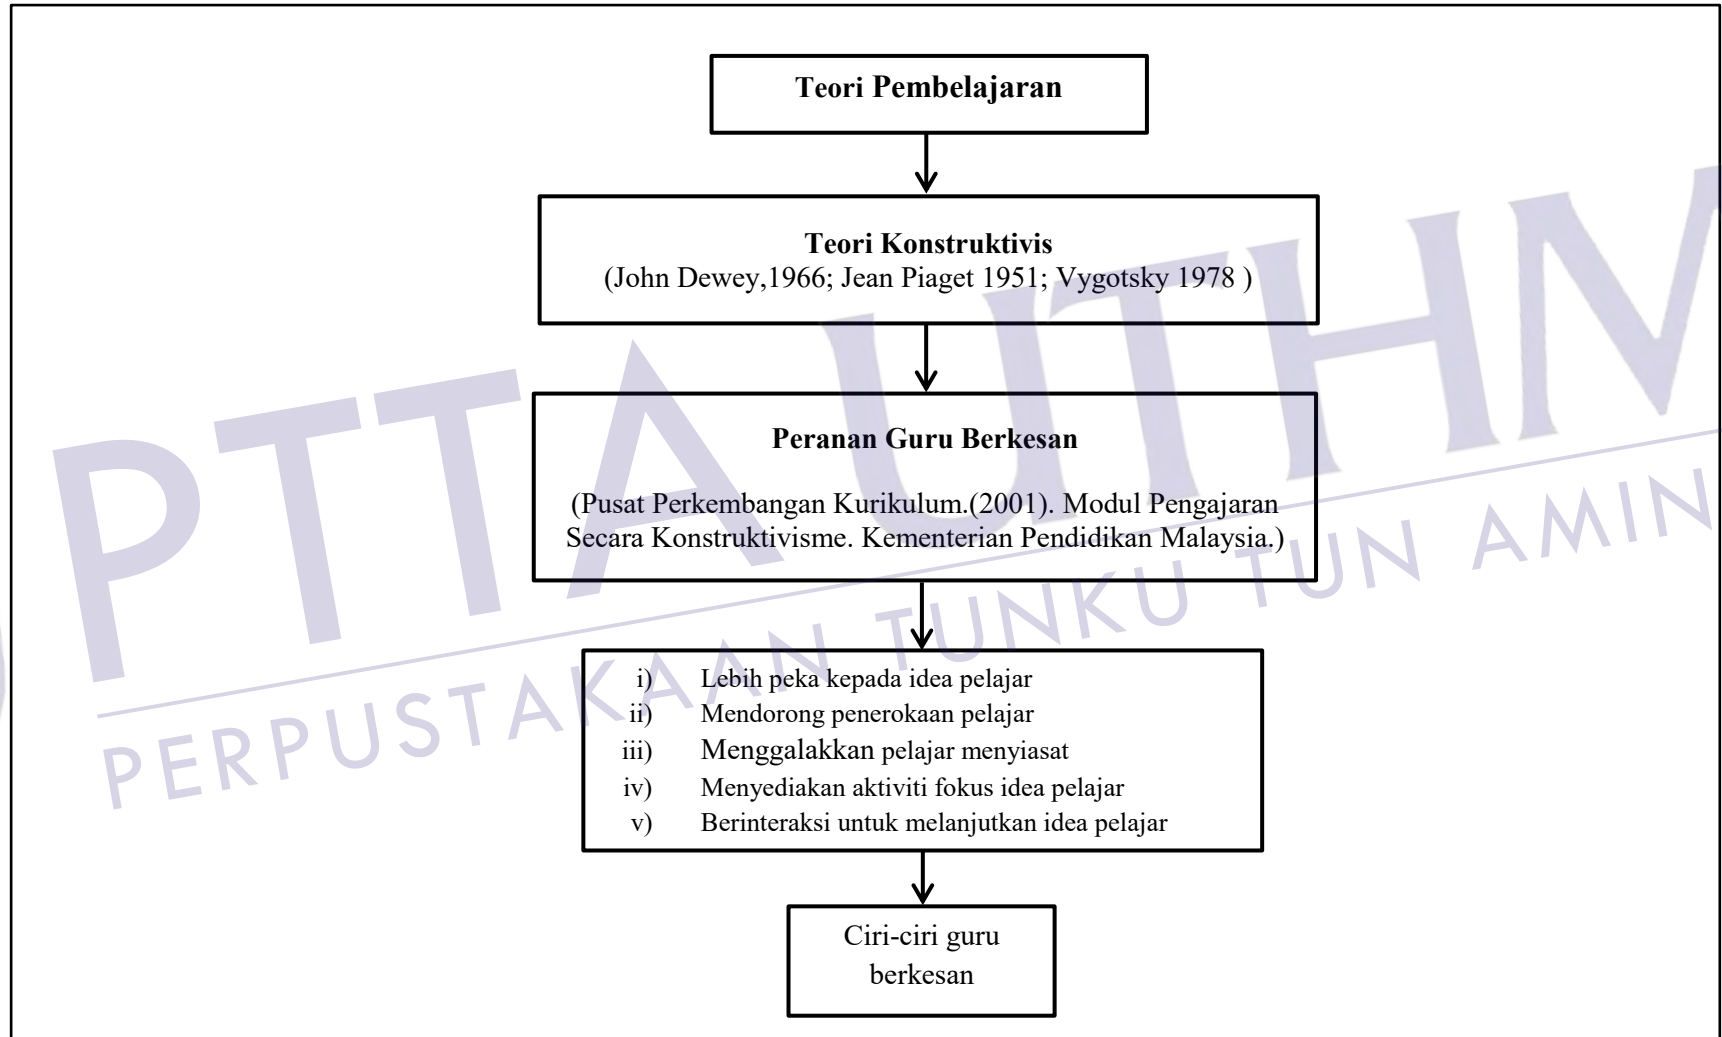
Teori Pembelajaran

Teori Konstruktivis
(John Dewey,1966; Jean Piaget 1951; Vygotsky 1978 )

Peranan Guru Berkesan

(Pusat Perkembangan Kurikulum.(2001). Modul Pengajaran Secara Konstruktivisme. Kementerian Pendidikan Malaysia.)

i) Lebih peka kepada idea pelajar
ii) Mendorong penerokaan pelajar
iii) Menggalakkan pelajar menyiasat
iv) Menyediakan aktiviti fokus idea pelajar
v) Berinteraksi untuk melanjutkan idea pelajar

Ciri-ciri guru berkesan

PTTA UTHM
PERPUSTAKAAN TUNKU TUN AMIN